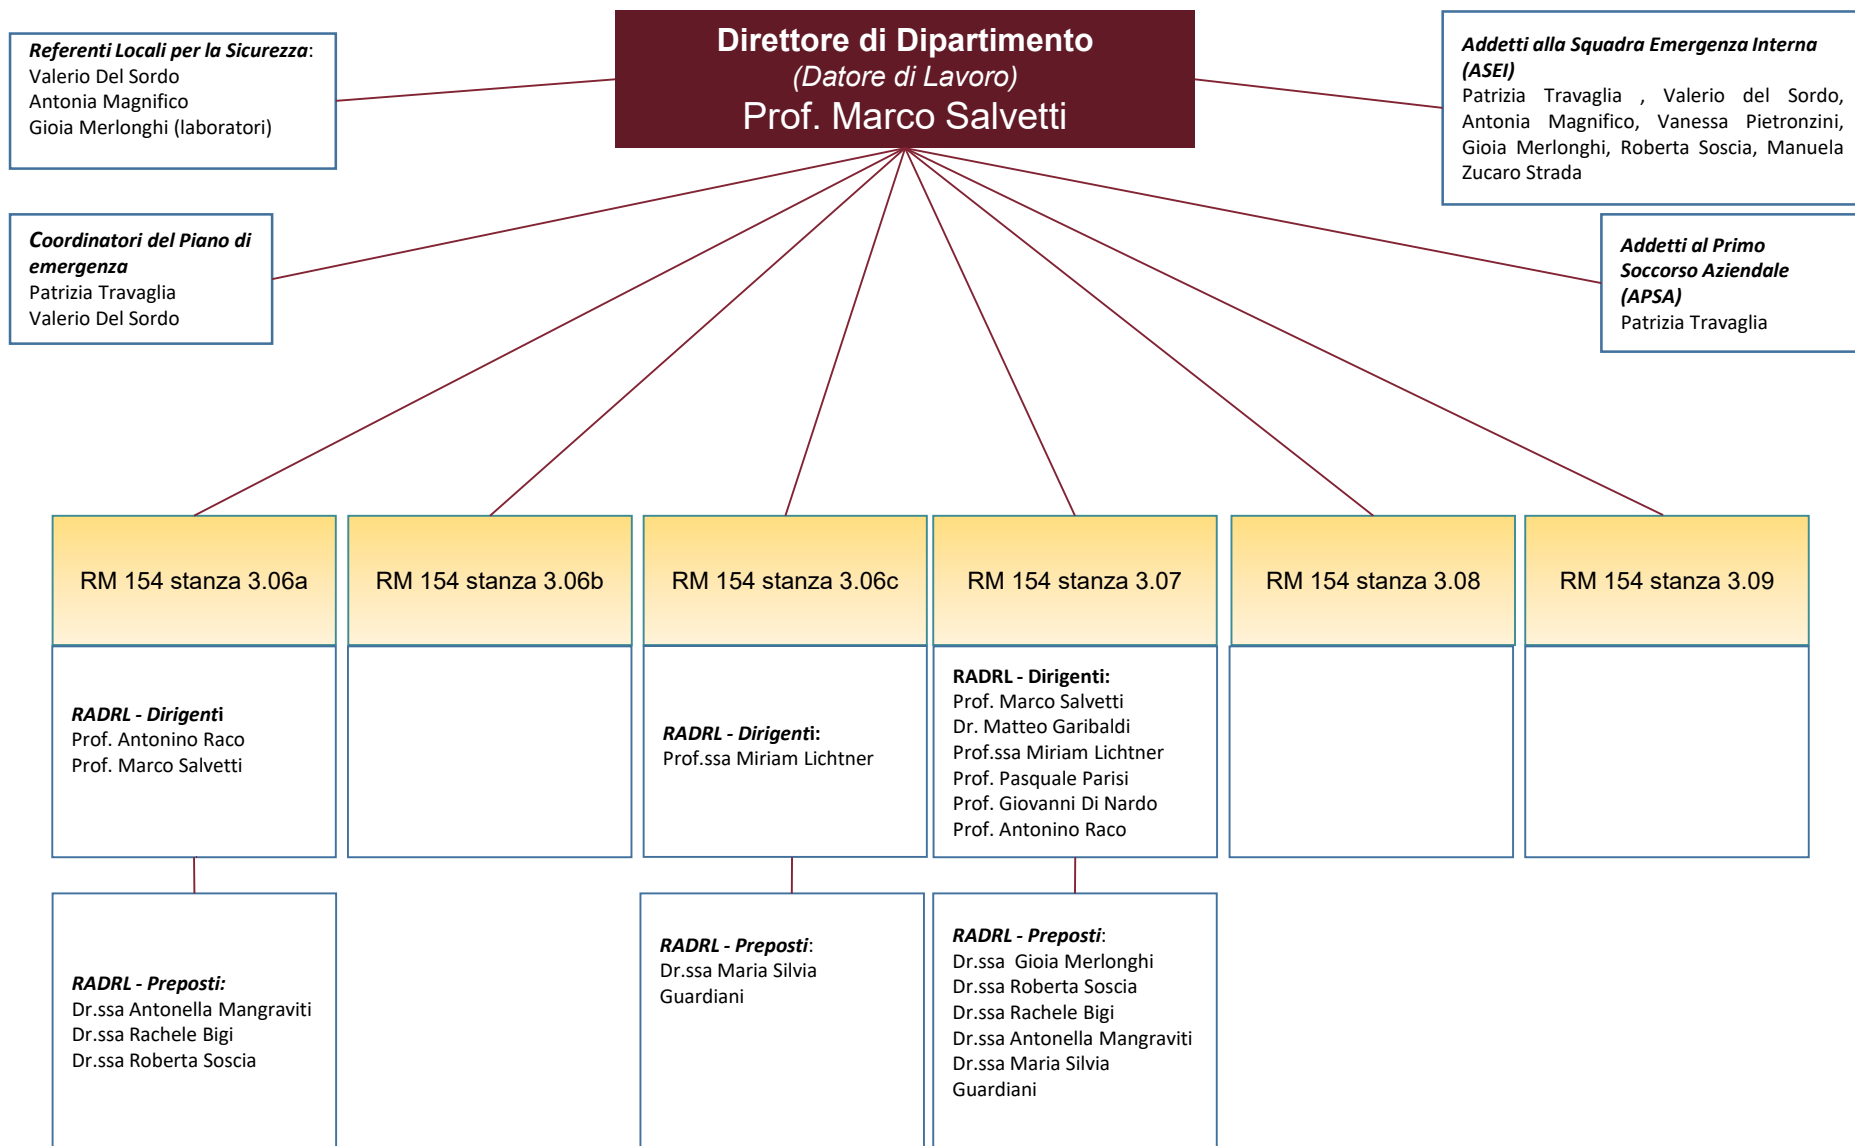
Direttore di Dipartimento
(Datore di Lavoro)
Prof. Marco Salvetti

Referenti Locali per la Sicurezza:
Valerio Del Sordo
Antonia Magnifico
Gioia Merlonghi (laboratori)

Addetti alla Squadra Emergenza Interna (ASEI)
Patrizia Travaglia , Valerio del Sordo, Antonia Magnifico, Vanessa Pietronzini, Gioia Merlonghi, Roberta Soscia, Manuela Zucaro Strada

Coordinatori del Piano di emergenza
Patrizia Travaglia
Valerio Del Sordo

Addetti al Primo Soccorso Aziendale (APSA)
Patrizia Travaglia

RM 154 stanza 3.06a

RM 154 stanza 3.06b

RM 154 stanza 3.06c

RM 154 stanza 3.07

RM 154 stanza 3.08

RM 154 stanza 3.09

RADRL - Dirigenti
Prof. Antonino Raco
Prof. Marco Salvetti

RADRL - Dirigenti:
Prof.ssa Miriam Lichtner

RADRL - Dirigenti:
Prof. Marco Salvetti
Dr. Matteo Garibaldi
Prof.ssa Miriam Lichtner
Prof. Pasquale Parisi
Prof. Giovanni Di Nardo
Prof. Antonino Raco

RADRL - Preposti:
Dr.ssa Antonella Mangraviti
Dr.ssa Rachele Bigi
Dr.ssa Roberta Soscia

RADRL - Preposti:
Dr.ssa Maria Silvia Guardiani

RADRL - Preposti:
Dr.ssa Gioia Merlonghi
Dr.ssa Roberta Soscia
Dr.ssa Rachele Bigi
Dr.ssa Antonella Mangraviti
Dr.ssa Maria Silvia Guardiani